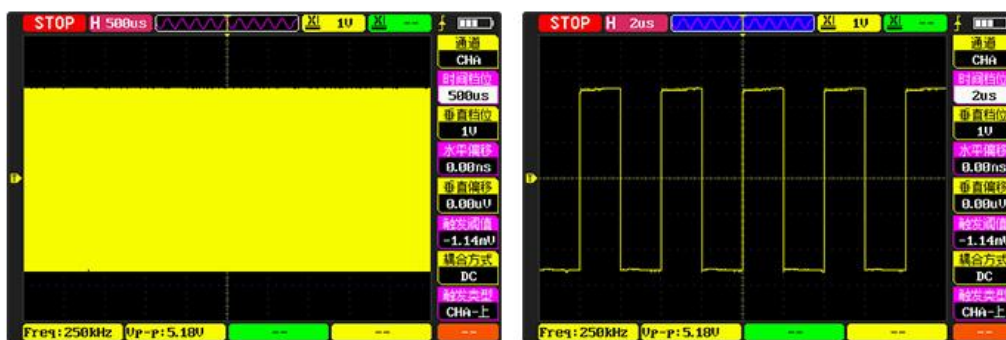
STOP H 500us X1 1V X1 --

通道
CHA
时间档位
500us
垂直档位
1V
水平偏移
0.00ns
垂直偏移
0.00uV
触发阈值
-1.14mV
耦合方式
DC
触发类型
CHA-上

Freq:250kHz Vp-p:5.18V -- --

STOP H 2us X1 1V X1 --

通道
CHA
时间档位
2us
垂直档位
1V
水平偏移
0.00ns
垂直偏移
0.00uV
触发阈值
-1.14mV
耦合方式
DC
触发类型
CHA-上

Freq:250kHz Vp-p:5.18V -- --